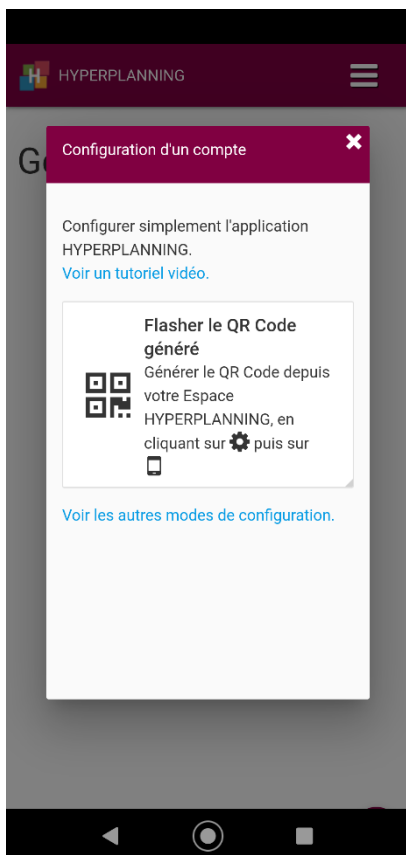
HYPERPLANNING

G

Configuration d'un compte

Configurer simplement l'application HYPERPLANNING.

Voir un tutoriel vidéo.

Flasher le QR Code généré

Générer le QR Code depuis votre Espace HYPERPLANNING, en cliquant sur puis sur

Voir les autres modes de configuration.